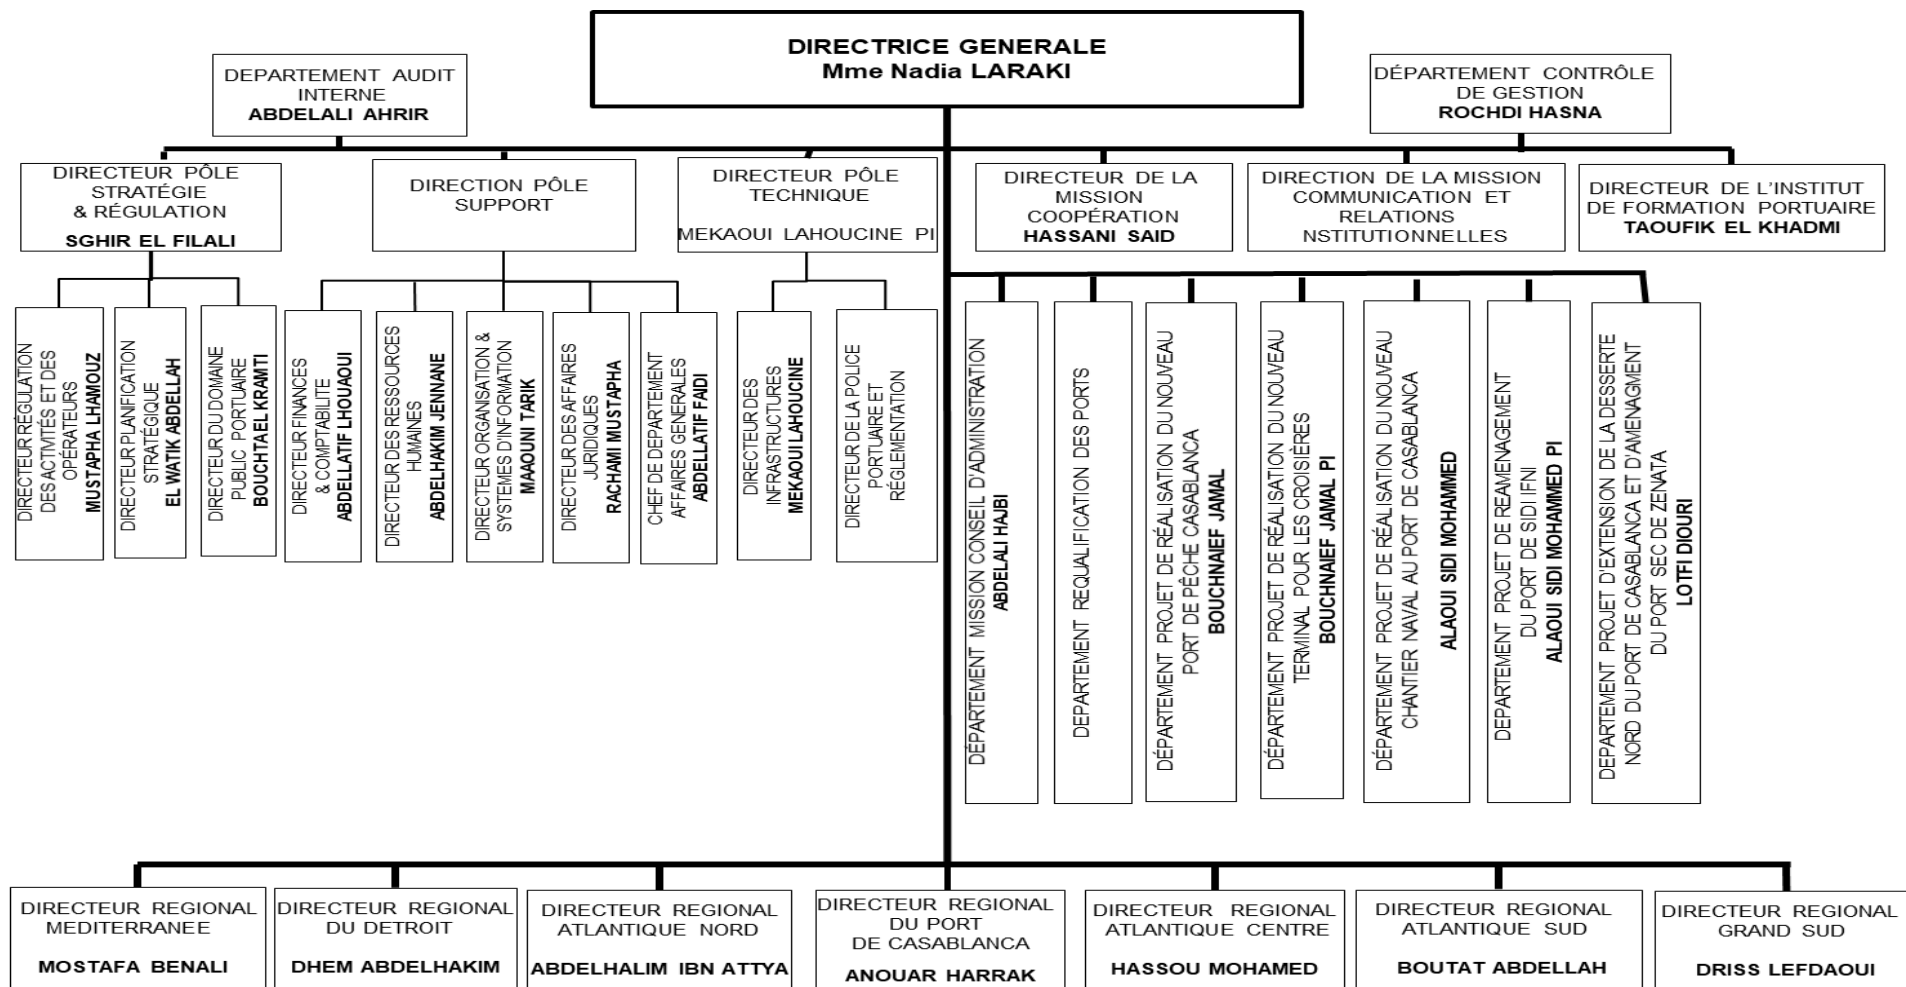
DIRECTRICE GENERALE
Mme Nadia LARAKI

DEPARTEMENT AUDIT INTERNE
ABDELALI AHRIR

DÉPARTEMENT CONTRÔLE DE GESTION
ROCHDI HASNA

DIRECTEUR PÔLE STRATÉGIE & RÉGULATION
SGHIR EL FILALI

DIRECTION PÔLE SUPPORT

DIRECTEUR PÔLE TECHNIQUE
MEKAOUI LAHOUCINE PI

DIRECTEUR DE LA MISSION COOPÉRATION
HASSANI SAID

DIRECTION DE LA MISSION COMMUNICATION ET RELATIONS NSTITUTIONNELLES

DIRECTEUR DE L'INSTITUT DE FORMATION PORTUAIRE
TAOUFIK EL KHADMI

DIRECTEUR RÉGULATION DES ACTIVITÉS ET DES OPÉRATEURS
MUSTAPHA LHAMOUZ

DIRECTEUR PLANIFICATION STRATÉGIQUE
EL WATIK ABDELLAH

DIRECTEUR DU DOMAINE PUBLIC PORTUAIRE
BOUCHTA EL KRAMTI

DIRECTEUR FINANCES & COMPTABILITE
ABDELLATIF LHOUAOUI

DIRECTEUR DES RESSOURCES HUMAINES
ABDELHAKIM JENNANE

DIRECTEUR ORGANISATION & SYSTEMES D'INFORMATION
MAAOUNI TARIK

DIRECTEUR DES AFFAIRES JURIDIQUES
RACHAMI MUSTAPHA

CHEF DE DEPARTEMENT AFFAIRES GENERALES
ABDELLATIF FAIDI

DIRECTEUR DES INFRASTRUCTURES
MEKAOUI LAHOUCINE

DIRECTEUR DE LA POLICE PORTUAIRE ET RÉGLEMENTATION

DÉPARTEMENT MISSION CONSEIL D'ADMINISTRATION
ABDELALI HAJBI

DEPARTEMENT REQUALIFICATION DES PORTS

DÉPARTEMENT PROJET DE RÉALISATION DU NOUVEAU PORT DE PÊCHE CASABLANCA
BOUCHNAIEF JAMAL

DÉPARTEMENT PROJET DE RÉALISATION DU NOUVEAU TERMINAL POUR LES CROISIÈRES
BOUCHNAIEF JAMAL PI

DÉPARTEMENT PROJET DE RÉALISATION DU NOUVEAU CHANTIER NAVAL AU PORT DE CASABLANCA
ALAOUI SIDI MOHAMMED

DEPARTEMENT PROJET DE REAMENAGEMENT DU PORT DE SIDI IFNI
ALAOUI SIDI MOHAMMED PI

DEPARTEMENT PROJET D'EXTENSION DE LA DESSERTE NORD DU PORT DE CASABLANCA ET D'AMENAGMENT DU PORT SEC DE ZENATA
LOTFI DIOURI

DIRECTEUR REGIONAL MEDITERRANEE
MOSTAFA BENALI

DIRECTEUR REGIONAL DU DETROIT
DHEM ABDELHAKIM

DIRECTEUR REGIONAL ATLANTIQUE NORD
ABDELHALIM IBN ATTYA

DIRECTEUR REGIONAL DU PORT DE CASABLANCA
ANOUAR HARRAK

DIRECTEUR REGIONAL ATLANTIQUE CENTRE
HASSOU MOHAMED

DIRECTEUR REGIONAL ATLANTIQUE SUD
BOUTAT ABDELLAH

DIRECTEUR REGIONAL GRAND SUD
DRISS LEFDAOUI